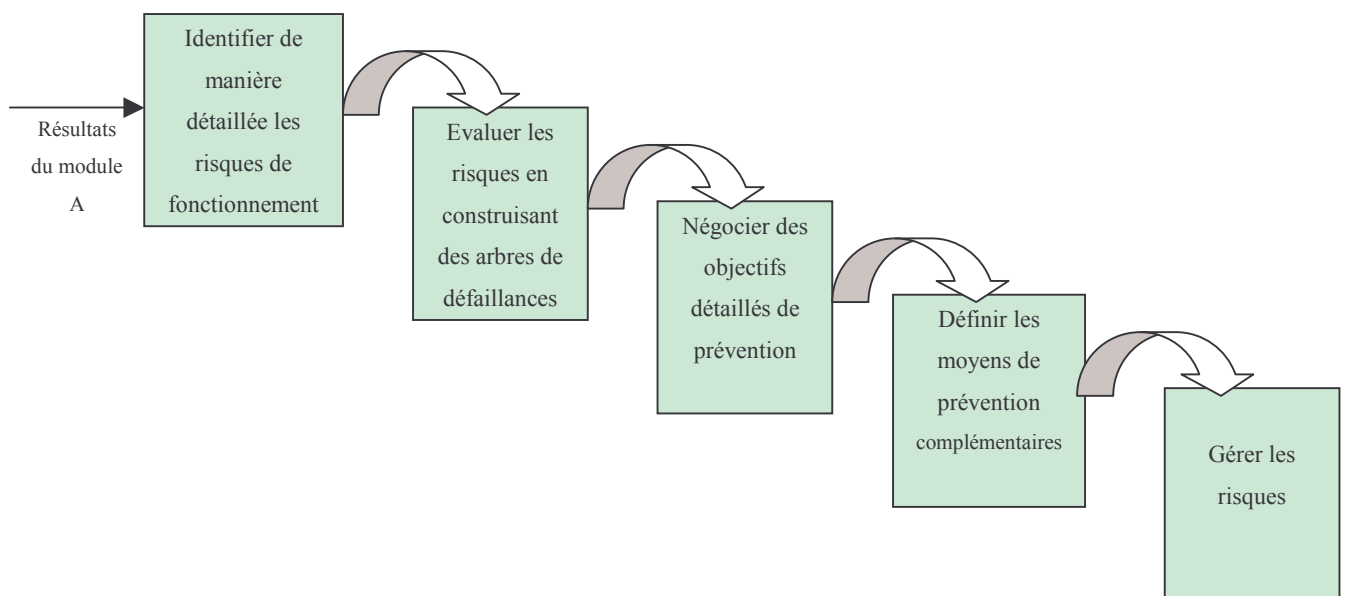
Résultats du module A

Identifier de manière détaillée les risques de fonctionnement

Evaluer les risques en construisant des arbres de défaillances

Négocier des objectifs détaillés de prévention

Définir les moyens de prévention complémentaires

Gérer les risques